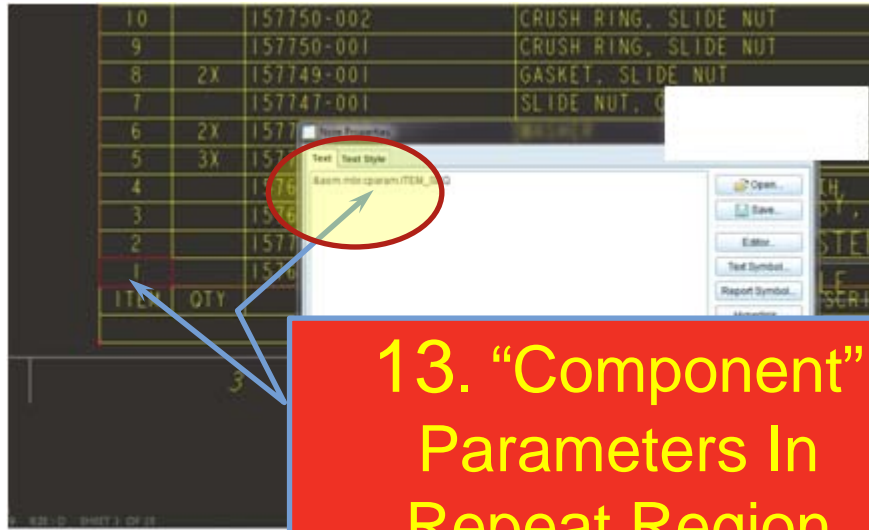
| 10 | | 157750-002 | CRUSH RING, SLIDE NUT |
|---|---|---|---|
| 9 | | 157750-001 | CRUSH RING, SLIDE NUT |
| 8 | 2X | 157749-001 | GASKET, SLIDE NUT |
| 7 | | 157747-001 | SLIDE NUT, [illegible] |
| 6 | 2X | 1577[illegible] | |
| 5 | 3X | 157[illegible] | |
| 4 | | 1576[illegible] | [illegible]KH, |
| 3 | | 1576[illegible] | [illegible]Y, |
| 2 | | 1577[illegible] | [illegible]STE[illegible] |
| 1 | | 1576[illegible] | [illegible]LE |
| ITEM | QTY | | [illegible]SCR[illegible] |

Note Properties

Text | Text Style

&asm.mbr.cparam.ITEM_NO

Open...

Save...

Editor...

Text Symbol...

Report Symbol...

Hyperlink

3

SHEET 1 OF 21

13. "Component" Parameters In Repeat Region